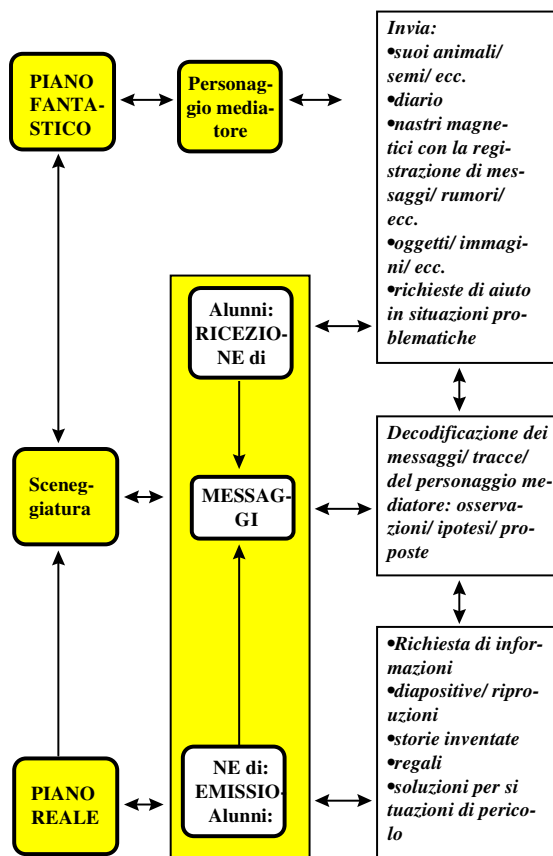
PIANO FANTASTICO

Personaggio mediatore

Invia:
•suoi animali/ semi/ ecc.
•diario
•nastri magnetici con la registrazione di messaggi/ rumori/ ecc.
•oggetti/ immagini/ ecc.
•richieste di aiuto in situazioni problematiche

Alunni: RICEZIONE di

Sceneggiatura

MESSAGGI

Decodificazione dei messaggi/ tracce/ del personaggio mediatore: osservazioni/ ipotesi/ proposte

PIANO REALE

NE di: EMISSIO- Alunni:

•Richiesta di informazioni
•diapositive/ riproduzioni
•storie inventate
•regali
•soluzioni per situazioni di pericolo